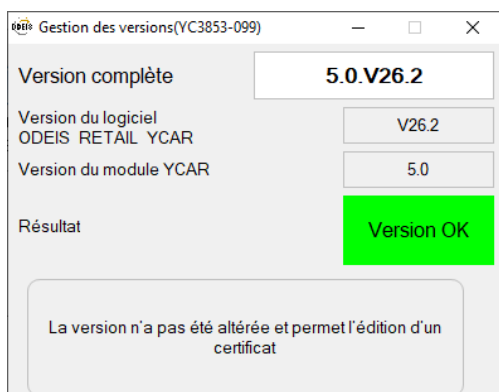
ODEIS Gestion des versions(YC3853-099)

Version complète 5.0.V26.2

Version du logiciel ODEIS RETAIL YCAR V26.2

Version du module YCAR 5.0

Résultat Version OK

La version n'a pas été altérée et permet l'édition d'un certificat